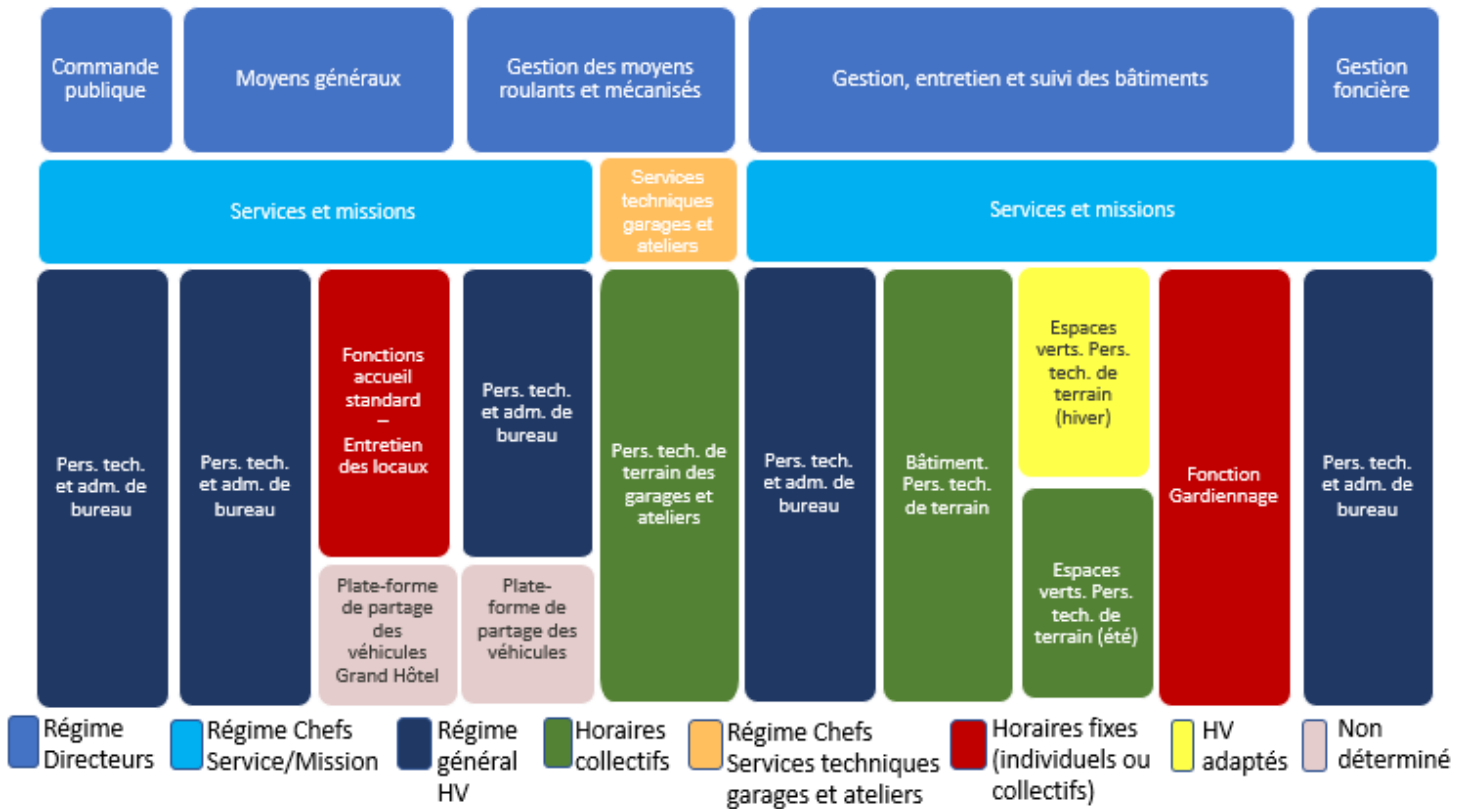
Commande publique

Moyens généraux

Gestion des moyens roulants et mécanisés

Gestion, entretien et suivi des bâtiments

Gestion foncière

Services et missions

Services techniques garages et ateliers

Services et missions

Pers. tech. et adm. de bureau

Pers. tech. et adm. de bureau

Fonctions accueil standard – Entretien des locaux

Plate-forme de partage des véhicules Grand Hôtel

Pers. tech. et adm. de bureau

Plate-forme de partage des véhicules

Pers. tech. de terrain des garages et ateliers

Pers. tech. et adm. de bureau

Bâtiment. Pers. tech. de terrain

Espaces verts. Pers. tech. de terrain (hiver)

Espaces verts. Pers. tech. de terrain (été)

Fonction Gardiennage

Pers. tech. et adm. de bureau

Régime Directeurs

Régime Chefs Service/Mission

Régime général HV

Horaires collectifs

Régime Chefs Services techniques garages et ateliers

Horaires fixes (individuels ou collectifs)

HV adaptés

Non déterminé